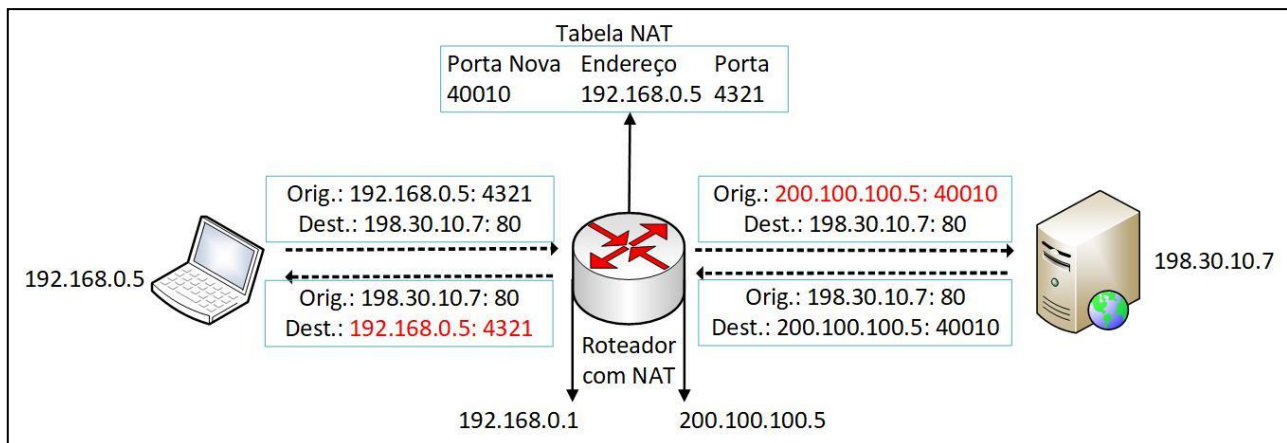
Tabela NAT

| Porta Nova | Endereço | Porta |
|---|---|---|
| 40010 | 192.168.0.5 | 4321 |

Orig.: 192.168.0.5: 4321
Dest.: 198.30.10.7: 80

192.168.0.5

Orig.: 198.30.10.7: 80
Dest.: 192.168.0.5: 4321

Orig.: 200.100.100.5: 40010
Dest.: 198.30.10.7: 80

198.30.10.7

Orig.: 198.30.10.7: 80
Dest.: 200.100.100.5: 40010

Roteador com NAT

192.168.0.1

200.100.100.5